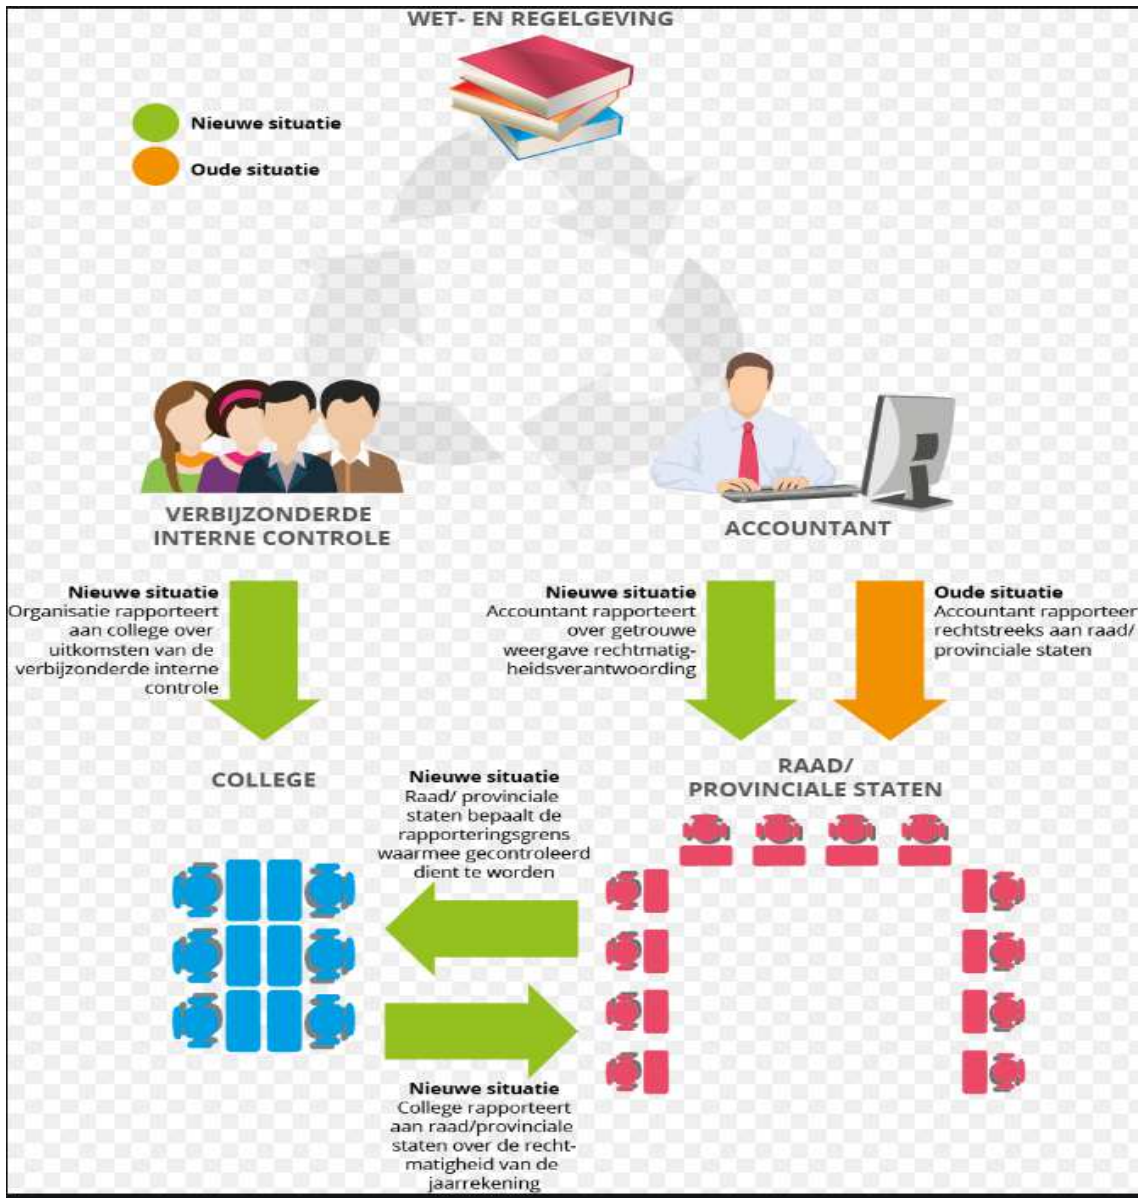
WET- EN REGELGEVING

Nieuwe situatie
Oude situatie

VERBIJZONDERDE INTERNE CONTROLE

ACCOUNTANT

Nieuwe situatie
Organisatie rapporteert aan college over uitkomsten van de verbijzonderde interne controle

Nieuwe situatie
Accountant rapporteert over getrouwe weergave rechtmatigheidsverantwoording

Oude situatie
Accountant rapporteer rechtstreeks aan raad/ provinciale staten

COLLEGE

Nieuwe situatie
Raad/ provinciale staten bepaalt de rapporteringsgrens waarmee gecontroleerd dient te worden

RAAD/ PROVINCIALE STATEN

Nieuwe situatie
College rapporteert aan raad/provinciale staten over de rechtmatigheid van de jaarrekening